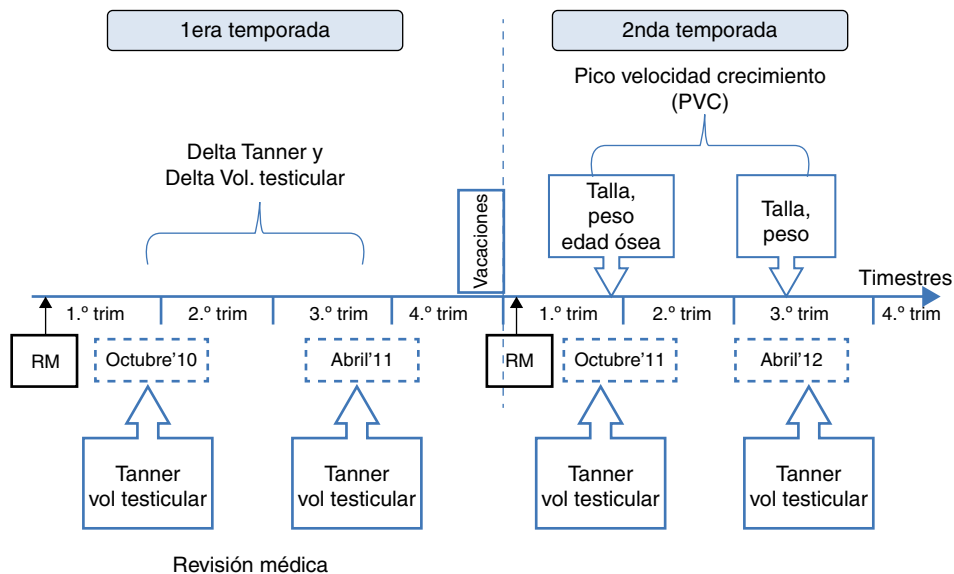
1era temporada

2nda temporada

Pico velocidad crecimiento (PVC)

Delta Tanner y Delta Vol. testicular

Vacaciones

Talla, peso edad ósea

Talla, peso

Timestres

1.º trim

2.º trim

3.º trim

4.º trim

1.º trim

2.º trim

3.º trim

4.º trim

RM

Octubre'10

Abril'11

RM

Octubre'11

Abril'12

Tanner vol testicular

Tanner vol testicular

Tanner vol testicular

Tanner vol testicular

Revisión médica